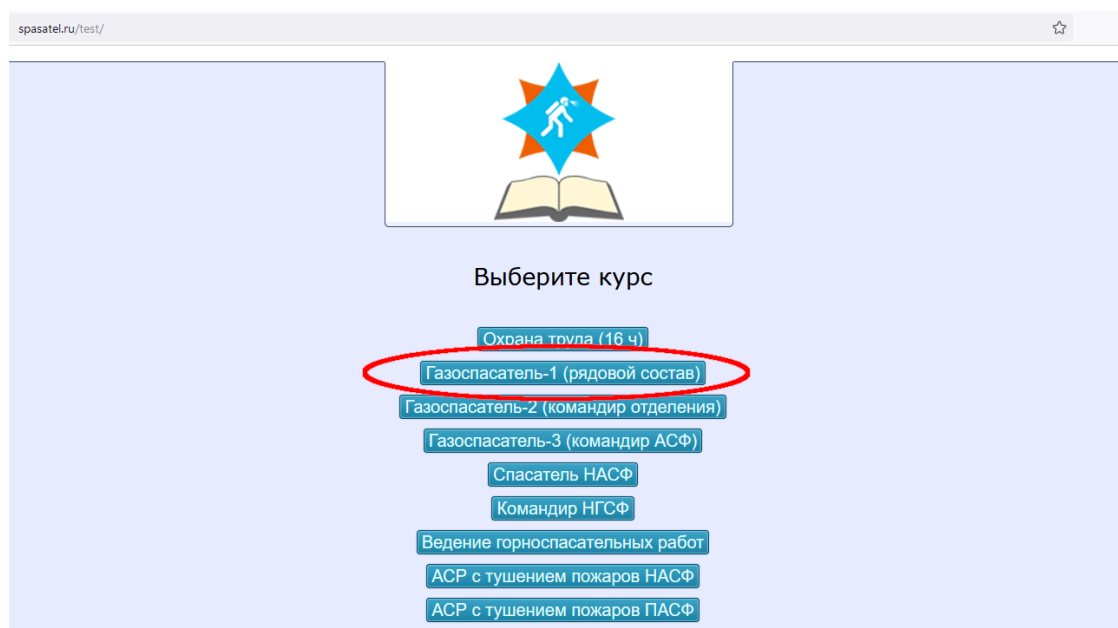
spasatel.ru/test/

Выберите курс

Охрана труда (16 ч)

Газоспасатель-1 (рядовой состав)

Газоспасатель-2 (командир отделения)

Газоспасатель-3 (командир АСФ)

Спасатель НАСФ

Командир НГСФ

Ведение горноспасательных работ

АСР с тушением пожаров НАСФ

АСР с тушением пожаров ПАСФ